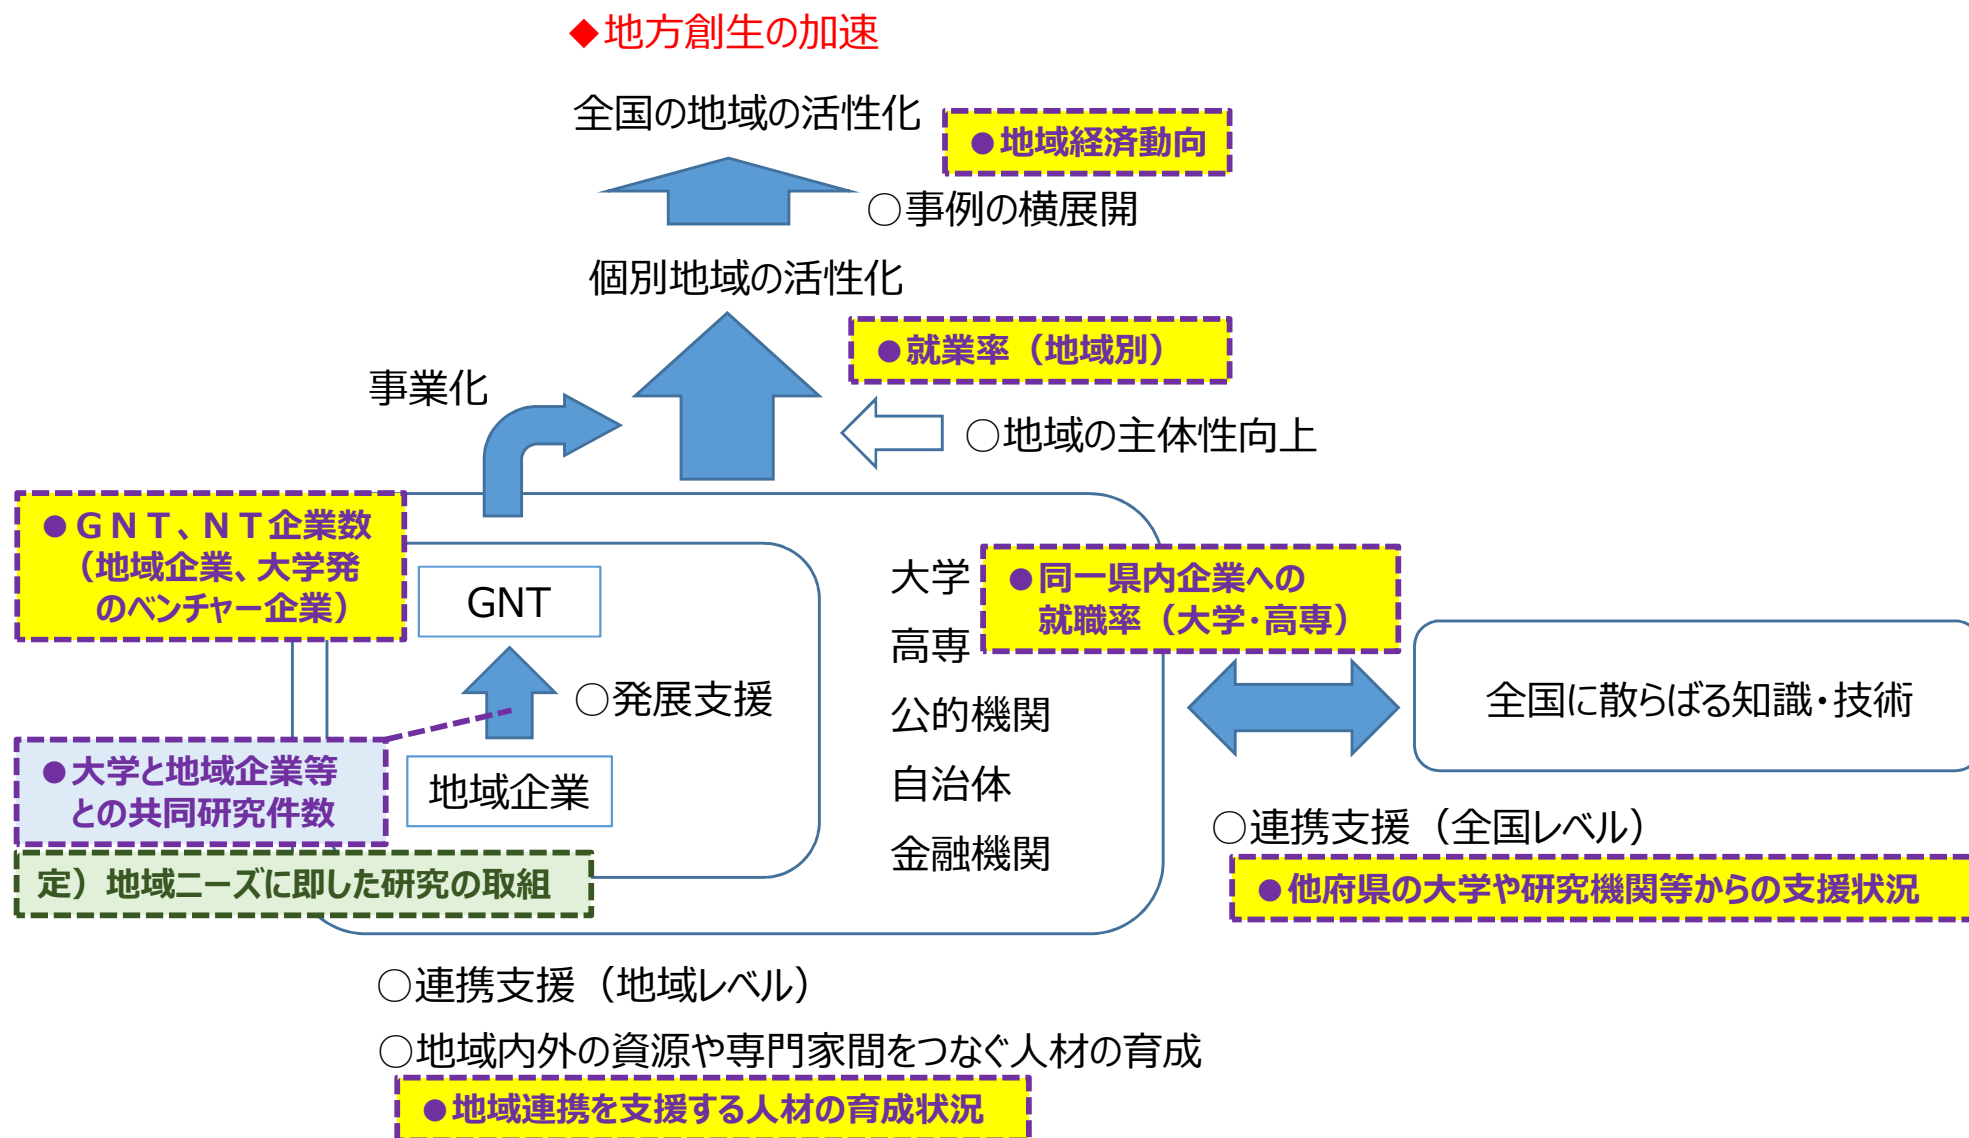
◆地方創生の加速

全国の地域の活性化

●地域経済動向

○事例の横展開

個別地域の活性化

●就業率（地域別）

事業化

○地域の主体性向上

●ＧＮＴ、ＮＴ企業数（地域企業、大学発のベンチャー企業）

GNT

○発展支援

地域企業

大学

高専

公的機関

自治体

金融機関

●同一県内企業への就職率（大学・高専）

全国に散らばる知識・技術

●大学と地域企業等との共同研究件数

定）地域ニーズに即した研究の取組

○連携支援（全国レベル）

●他府県の大学や研究機関等からの支援状況

○連携支援（地域レベル）

○地域内外の資源や専門家間をつなぐ人材の育成

●地域連携を支援する人材の育成状況